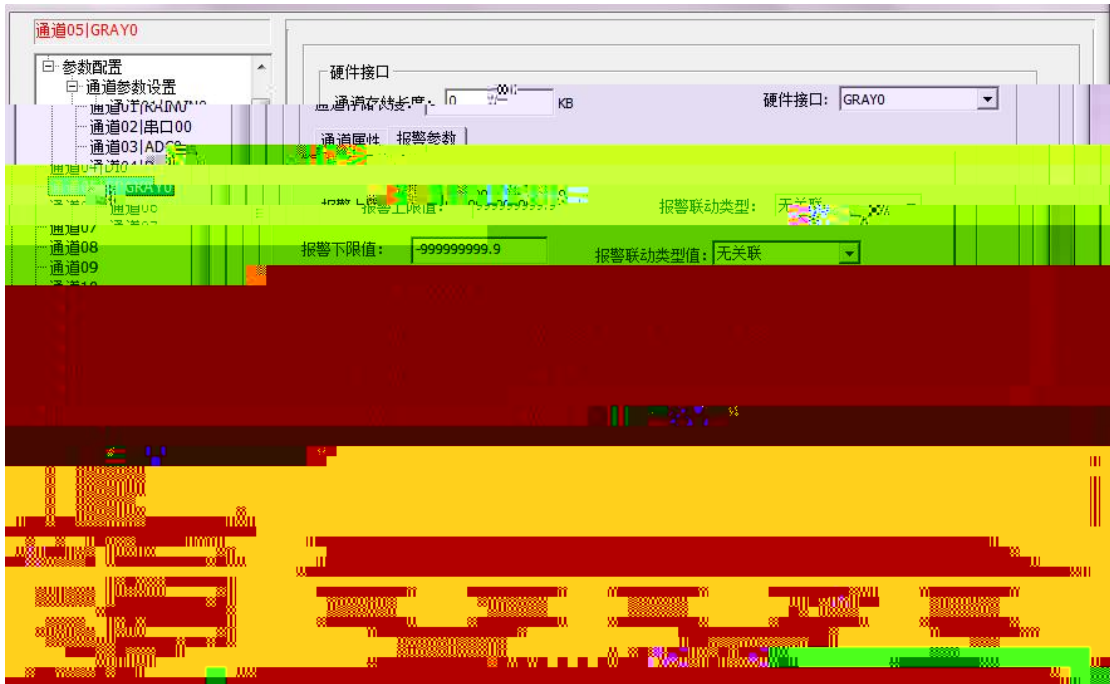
通道05|GRAY0

参数配置
通道参数设置
通道01|RAINW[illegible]
通道02|串口00
通道03|ADC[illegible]
通道04|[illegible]
通道05|GRAY0
通道06
通道07
通道08
通道09
通道10

硬件接口
通道存储长度: 0 KB
硬件接口: GRAY0
通道属性 报警参数
报警上限值: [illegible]
报警联动类型: 无关联
报警下限值: -999999999.9
报警联动类型值: 无关联